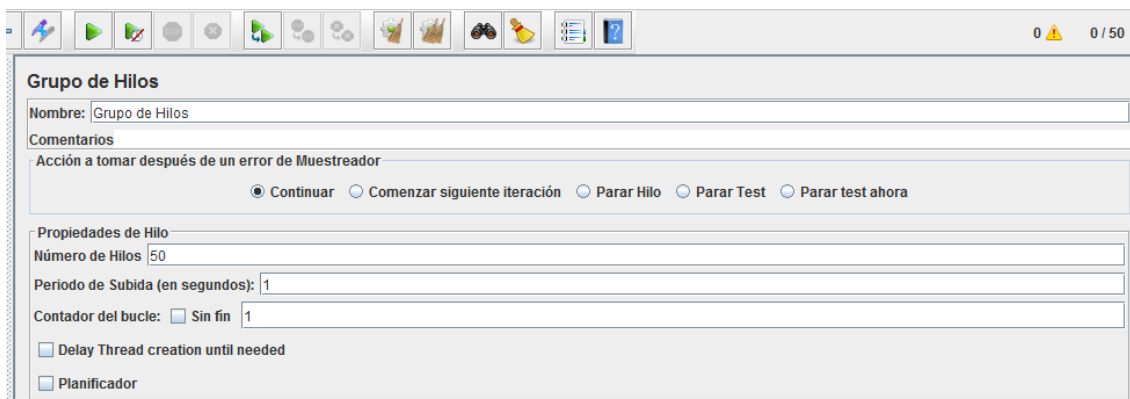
0 ⚠ 0 / 50

Grupo de Hilos

Nombre: Grupo de Hilos

Comentarios

Acción a tomar después de un error de Muestreador

Continuar Comenzar siguiente iteración Parar Hilo Parar Test Parar test ahora

Propiedades de Hilo

Número de Hilos 50

Periodo de Subida (en segundos): 1

Contador del bucle: Sin fin 1

Delay Thread creation until needed

Planificador